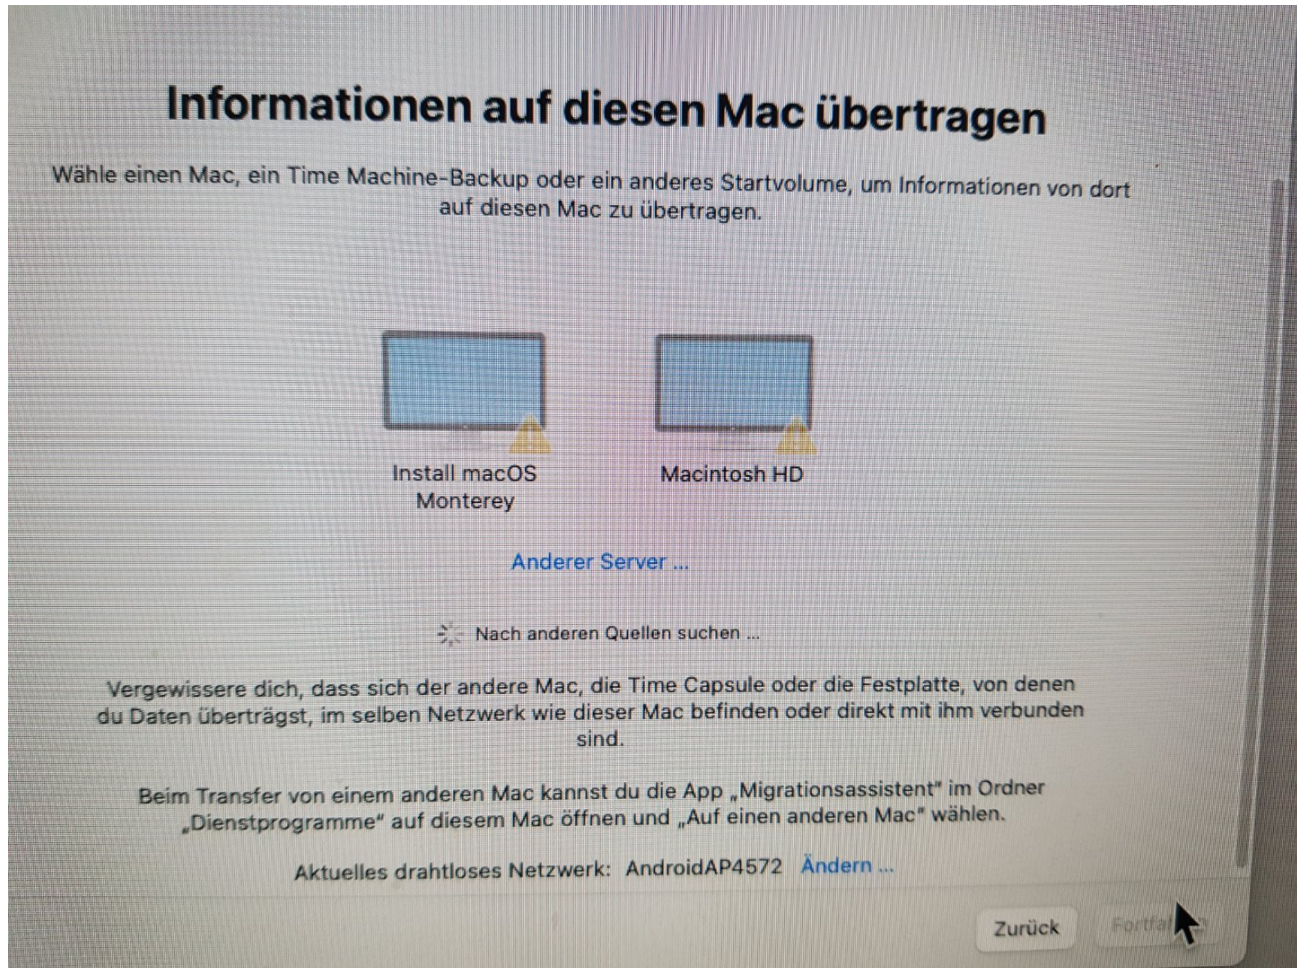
Informationen auf diesen Mac übertragen

Wähle einen Mac, ein Time Machine-Backup oder ein anderes Startvolume, um Informationen von dort auf diesen Mac zu übertragen.

Install macOS Monterey

Macintosh HD

Anderer Server ...

Nach anderen Quellen suchen ...

Vergewissere dich, dass sich der andere Mac, die Time Capsule oder die Festplatte, von denen du Daten überträgst, im selben Netzwerk wie dieser Mac befinden oder direkt mit ihm verbunden sind.

Beim Transfer von einem anderen Mac kannst du die App „Migrationsassistent" im Ordner „Dienstprogramme" auf diesem Mac öffnen und „Auf einen anderen Mac" wählen.

Aktuelles drahtloses Netzwerk: AndroidAP4572 Ändern ...

Zurück

Fortfa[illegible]